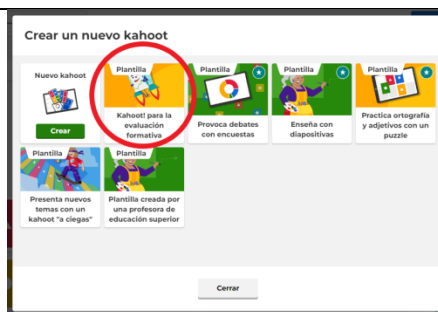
Crear un nuevo kahoot

Nuevo kahoot

Crear

Plantilla

Kahoot! para la evaluación formativa

Plantilla

Provoca debates con encuestas

Plantilla

Enseña con diapositivas

Plantilla

Practica ortografía y adjetivos con un puzzle

Plantilla

Presenta nuevos temas con un kahoot "a ciegas"

Plantilla

Plantilla creada por una profesora de educación superior

Cerrar